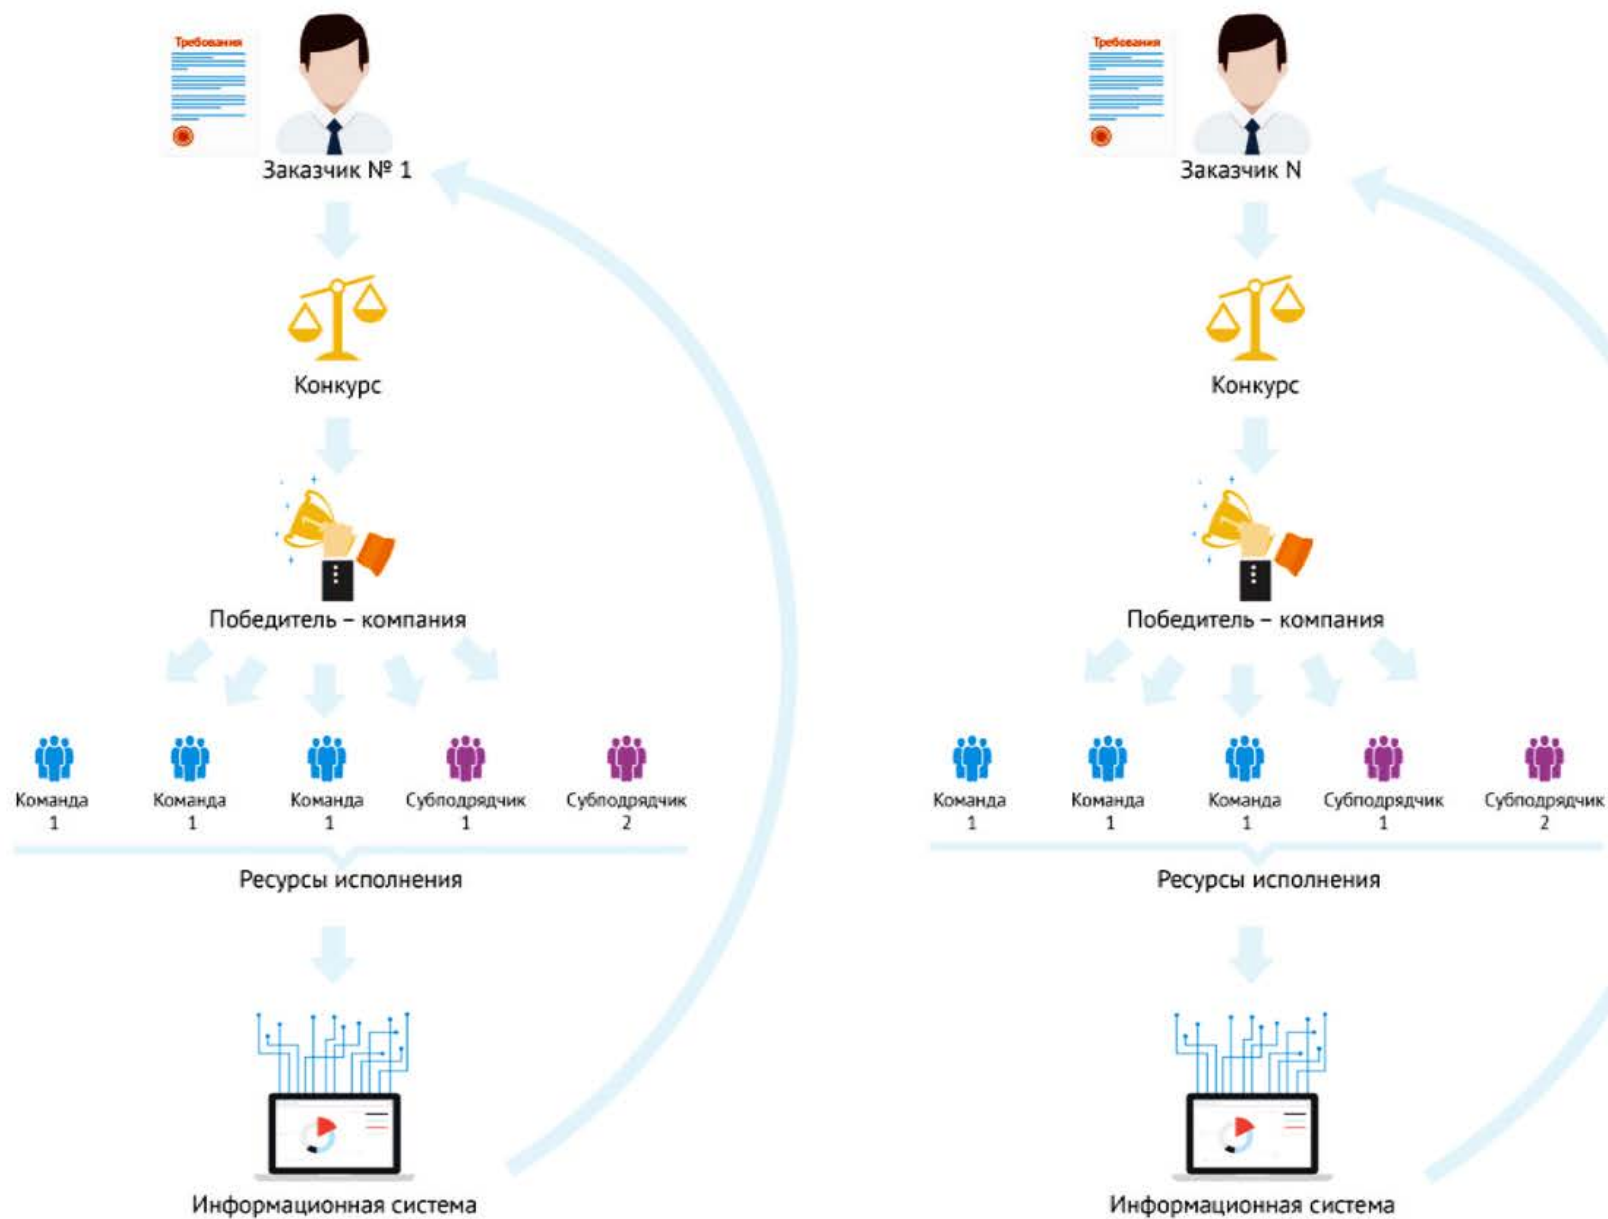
Требования

Заказчик № 1

Конкурс

Победитель – компания

Команда 1

Команда 1

Команда 1

Субподрядчик 1

Субподрядчик 2

Ресурсы исполнения

Информационная система

Требования

Заказчик N

Конкурс

Победитель – компания

Команда 1

Команда 1

Команда 1

Субподрядчик 1

Субподрядчик 2

Ресурсы исполнения

Информационная система